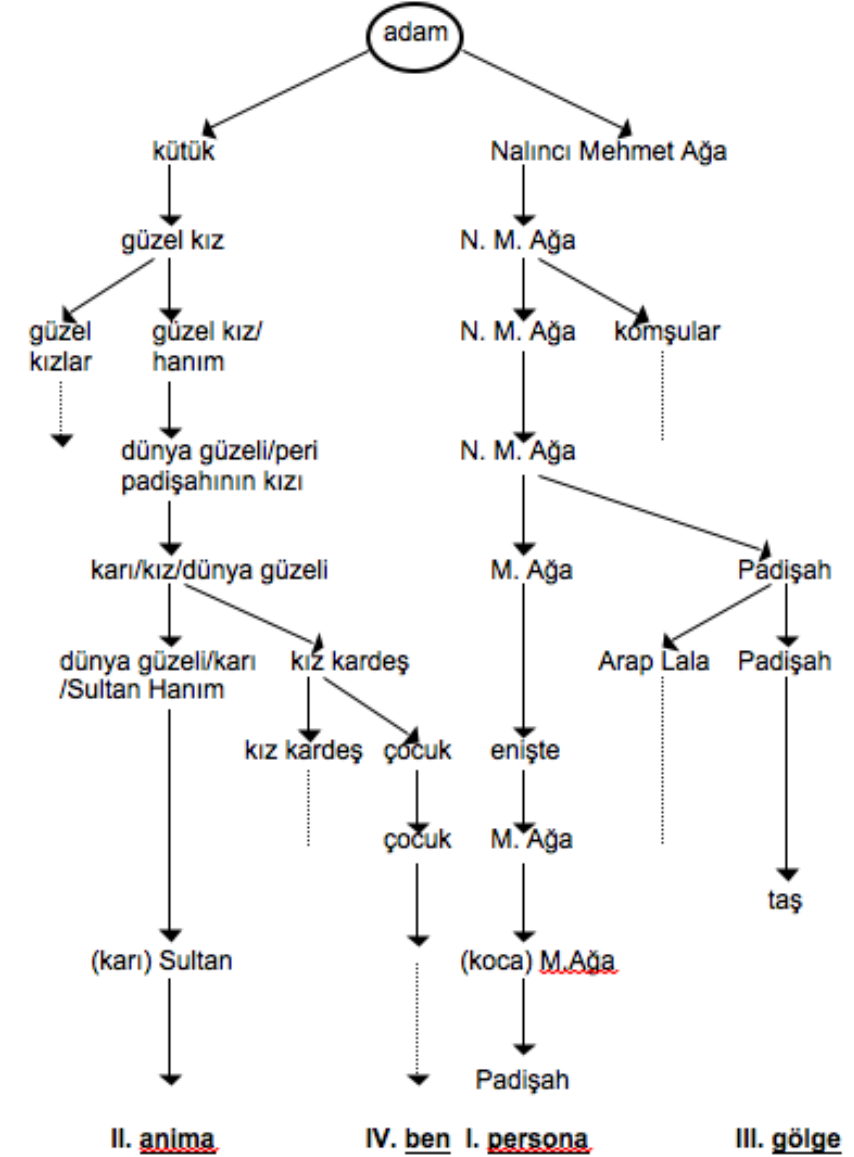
adam

kütük

Nalıncı Mehmet Ağa

güzel kız

N. M. Ağa

güzel kızlar

güzel kız/ hanım

N. M. Ağa

komşular

dünya güzeli/peri padişahının kızı

N. M. Ağa

karı/kız/dünya güzeli

M. Ağa

Padişah

dünya güzeli/karı /Sultan Hanım

kız kardeş

Arap Lala

Padişah

kız kardeş

çocuk

enişte

çocuk

M. Ağa

taş

(karı) Sultan

(koca) M.Ağa

Padişah

II. anima

IV. ben

I. persona

III. gölge